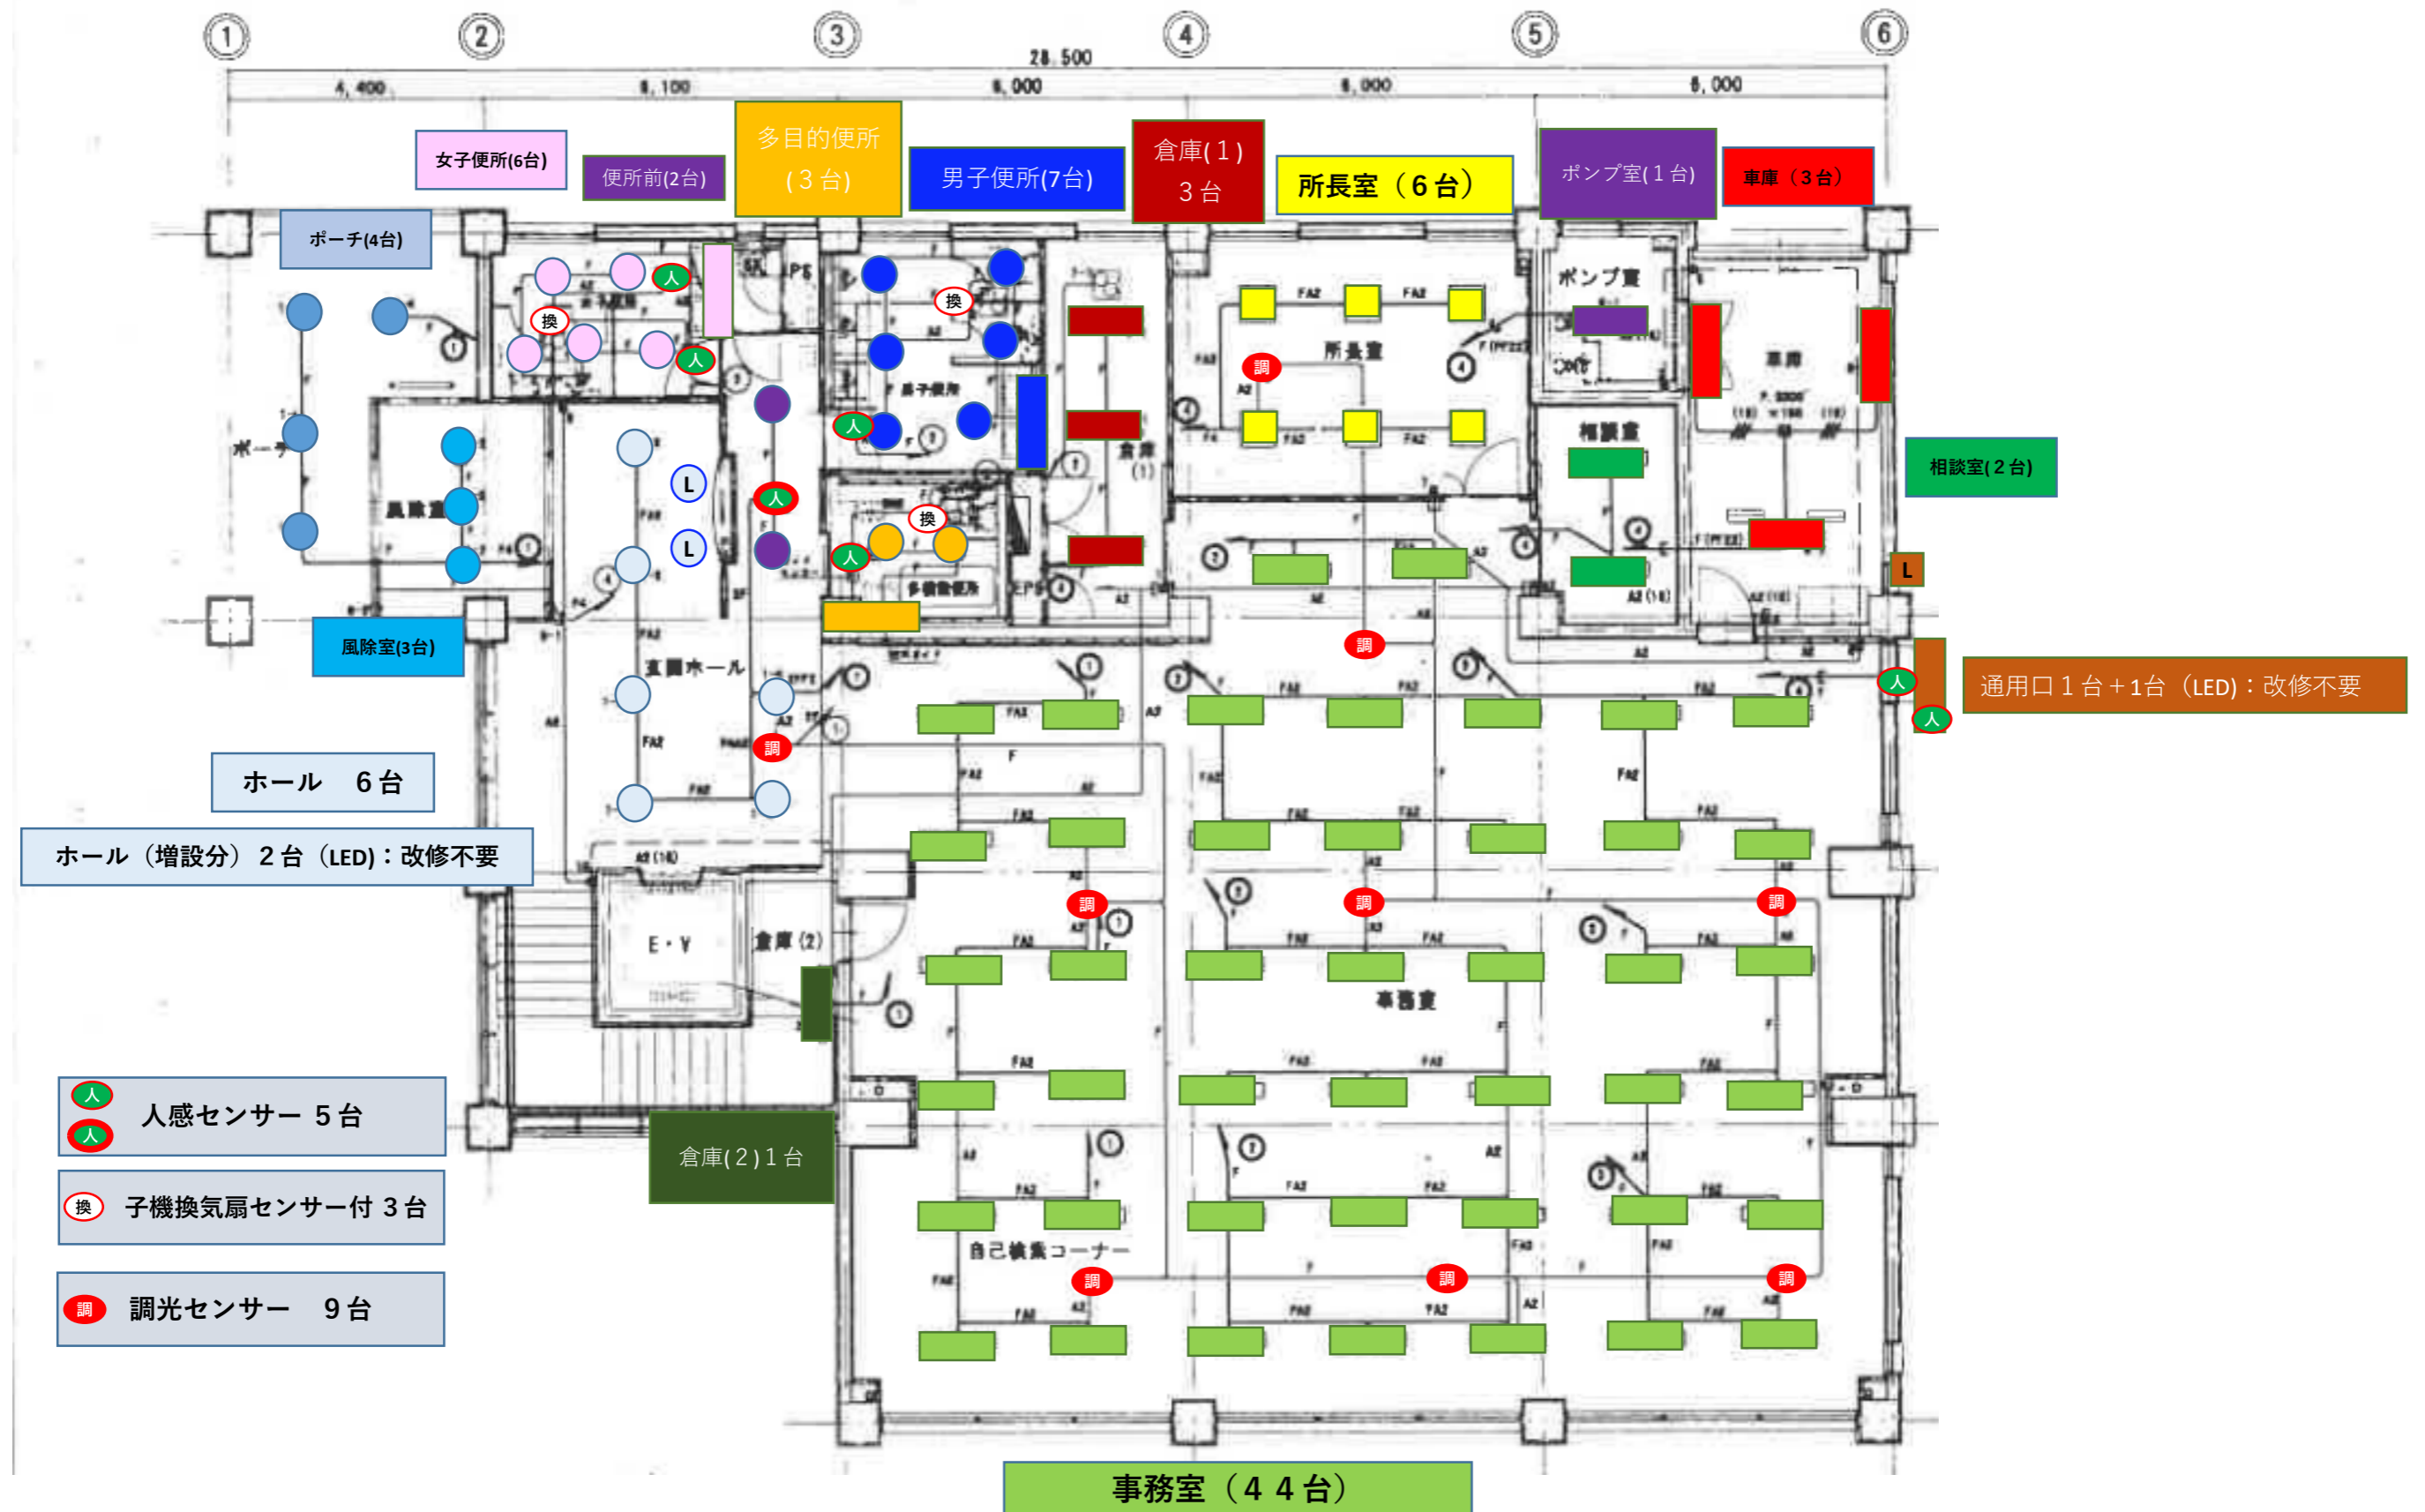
①　②　③　④　⑤　⑥

28,500

4,400　8,100　8,000　8,000　8,000

女子便所(6台)

便所前(2台)

多目的便所（3台）

男子便所(7台)

倉庫(1) 3台

所長室（6台）

ポンプ室(1台)

車庫（3台）

ポーチ(4台)

相談室(2台)

風除室(3台)

通用口１台＋1台（LED)：改修不要

ホール　6台

ホール（増設分）２台（LED)：改修不要

E・V

倉庫(2)

倉庫(2)1台

人感センサー　5台

子機換気扇センサー付 3台

調光センサー　9台

所長室

ポンプ室

車庫

相談室

玄関ホール

風除室

ポーチ

事務室

自己検索コーナー

事務室（44台）